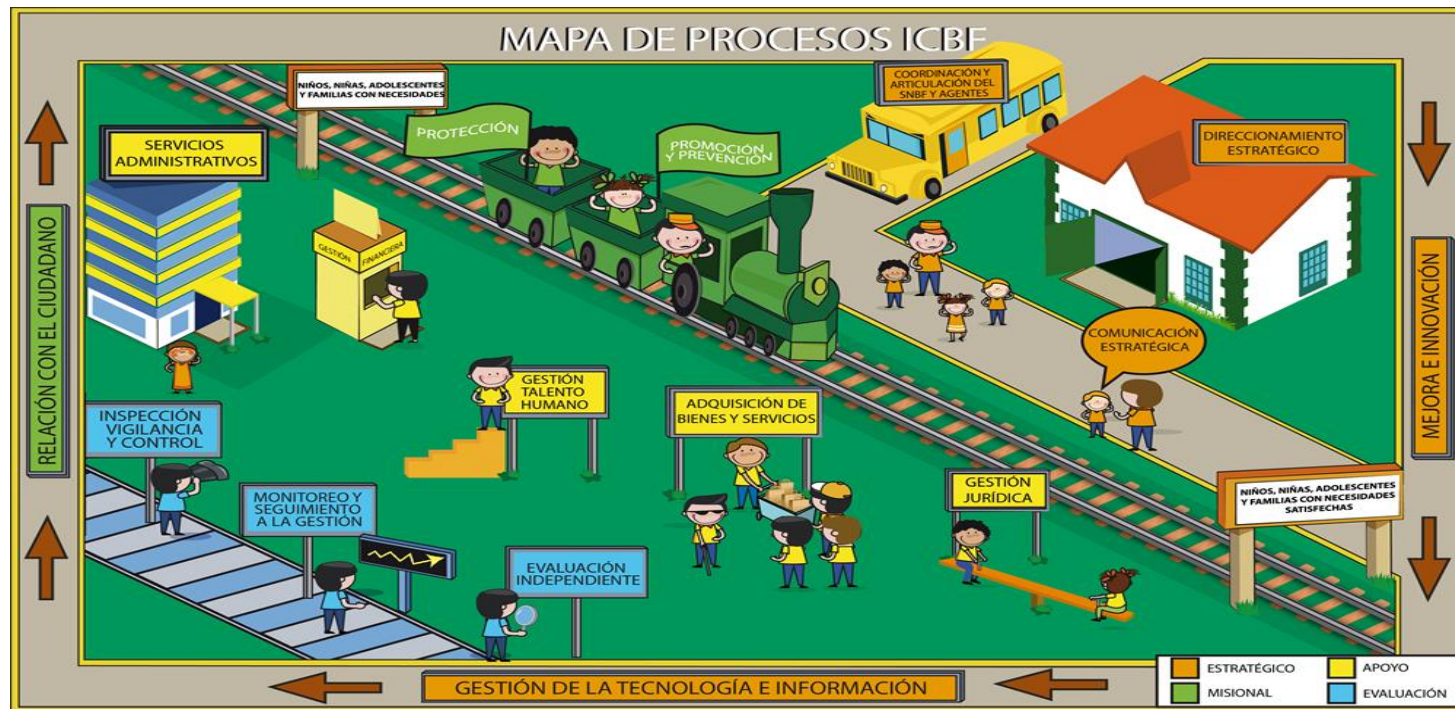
MAPA DE PROCESOS ICBF

NIÑOS, NIÑAS, ADOLESCENTES Y FAMILIAS CON NECESIDADES

COORDINACIÓN Y ARTICULACIÓN DEL SNBF Y AGENTES

SERVICIOS ADMINISTRATIVOS

PROTECCIÓN

PROMOCIÓN Y PREVENCIÓN

DIRECCIONAMIENTO ESTRATÉGICO

GESTIÓN FINANCIERA

RELACIÓN CON EL CIUDADANO

MEJORA E INNOVACIÓN

COMUNICACIÓN ESTRATÉGICA

GESTIÓN TALENTO HUMANO

ADQUISICIÓN DE BIENES Y SERVICIOS

INSPECCIÓN VIGILANCIA Y CONTROL

GESTIÓN JURÍDICA

NIÑOS, NIÑAS, ADOLESCENTES Y FAMILIAS CON NECESIDADES SATISFECHAS

MONITOREO Y SEGUIMIENTO A LA GESTIÓN

EVALUACIÓN INDEPENDIENTE

GESTIÓN DE LA TECNOLOGÍA E INFORMACIÓN

ESTRATÉGICO
APOYO
MISIONAL
EVALUACIÓN